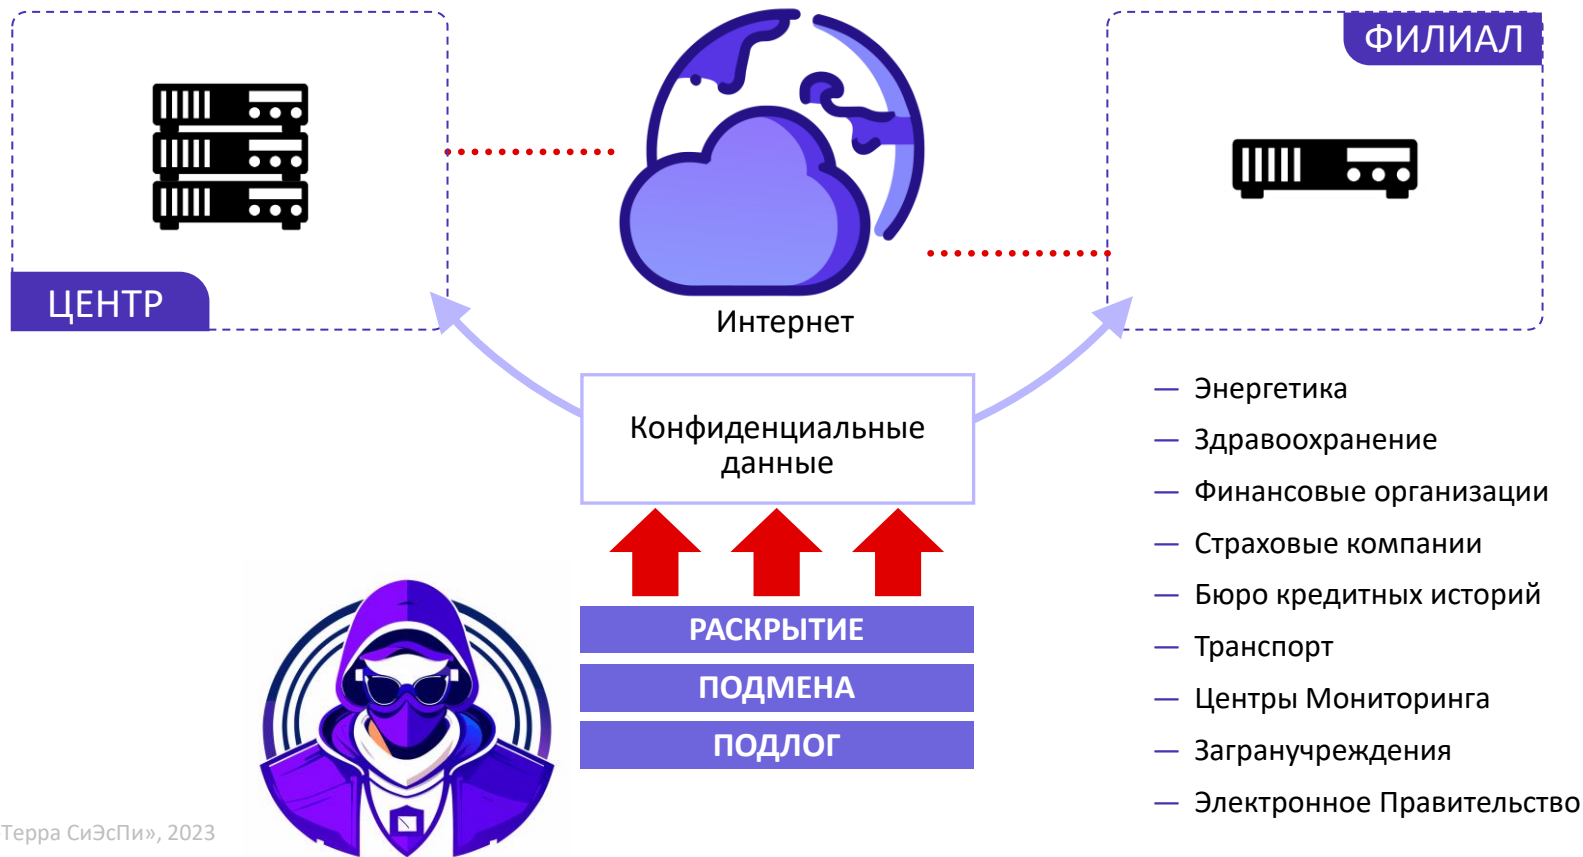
ФИЛИАЛ

ЦЕНТР

Интернет

Конфиденциальные данные

РАСКРЫТИЕ

ПОДМЕНА

ПОДЛОГ

— Энергетика
— Здравоохранение
— Финансовые организации
— Страховые компании
— Бюро кредитных историй
— Транспорт
— Центры Мониторинга
— Загранучреждения
— Электронное Правительство

Терра СиЭсПи», 2023